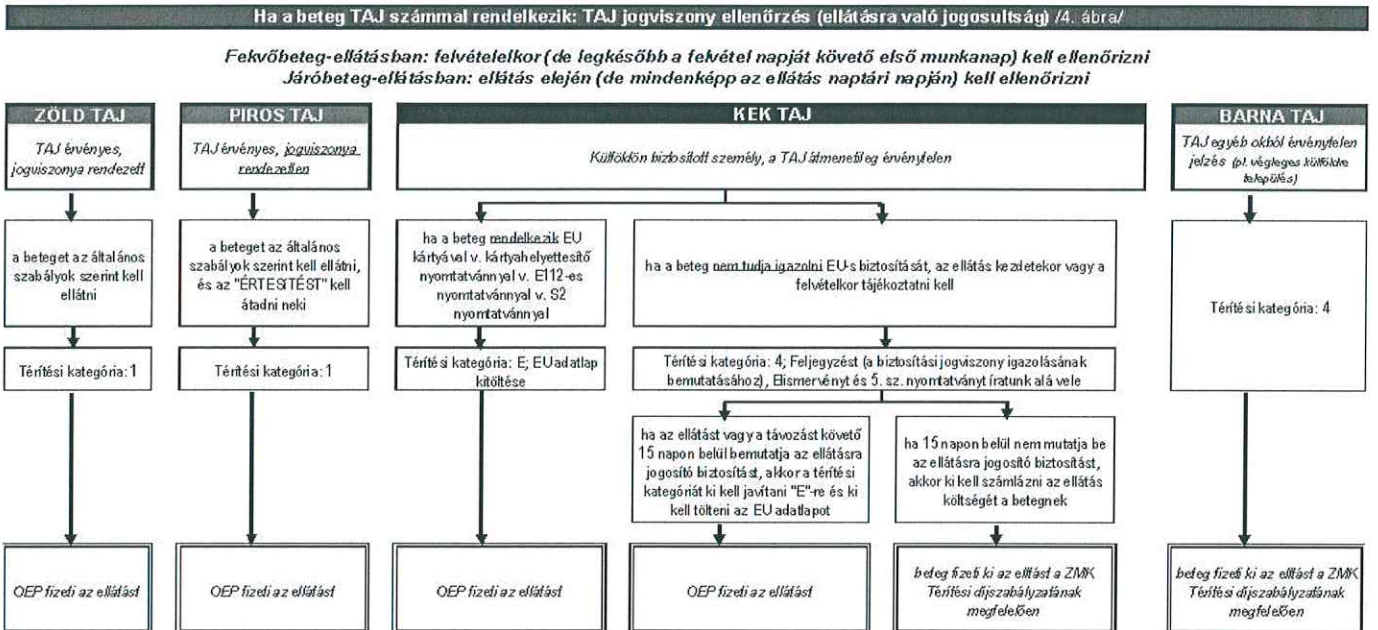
Ha a beteg TAJ számmal rendelkezik: TAJ jogviszony ellenőrzés (ellátásra való jogosultság) /4. ábra/

Fekvőbeteg-ellátásban: felvételekor (de legkésőbb a felvétel napját követő első munkanap) kell ellenőrizni
Járóbeteg-ellátásban: ellátás elején (de mindenképp az ellátás naptári napján) kell ellenőrizni

ZÖLD TAJ

TAJ érvényes, jogviszonya rendezett

a beteget az általános szabályok szerint kell ellátni

Térítési kategória: 1

OEP fizeti az ellátást

PIROS TAJ

TAJ érvényes, jogviszonya rendezetlen

a beteget az általános szabályok szerint kell ellátni, és az "ÉRTESÍTÉST" kell átadni neki

Térítési kategória: 1

OEP fizeti az ellátást

KÉK TAJ

Külföldön biztosított személy, a TAJ átmenetileg érvénytelen

ha a beteg rendelkezik EU kártyával v. kártyahelyettesítő nyomtatvánnyal v. E112-es nyomtatvánnyal v. S2 nyomtatvánnyal

Térítési kategória: E; EU adatlap kitöltése

OEP fizeti az ellátást

ha a beteg nem tudja igazolni EU-s biztosítását, az ellátás kezdetekor vagy a felvételkor tájékoztatni kell

Térítési kategória: 4; Feljegyzést (a biztosítási jogviszony igazolásának bemutatásához), Elismervényt és 5. sz. nyomtatványt íratunk alá vele

ha az ellátást vagy a távozást követő 15 napon belül bemutatja az ellátásra jogosító biztosítást, akkor a térítési kategóriát ki kell javítani "E"-re és ki kell tölteni az EU adatlapot

OEP fizeti az ellátást

ha 15 napon belül nem mutatja be az ellátásra jogosító biztosítást, akkor ki kell számlázni az ellátás költségét a betegnek

beteg fizeti ki az ellátást a ZMK Térítési díjszabályzatának megfelelően

BARNA TAJ

TAJ egyéb okból érvénytelen jelzés (pl. végleges külföldre település)

Térítési kategória: 4

beteg fizeti ki az ellátást a ZMK Térítési díjszabályzatának megfelelően